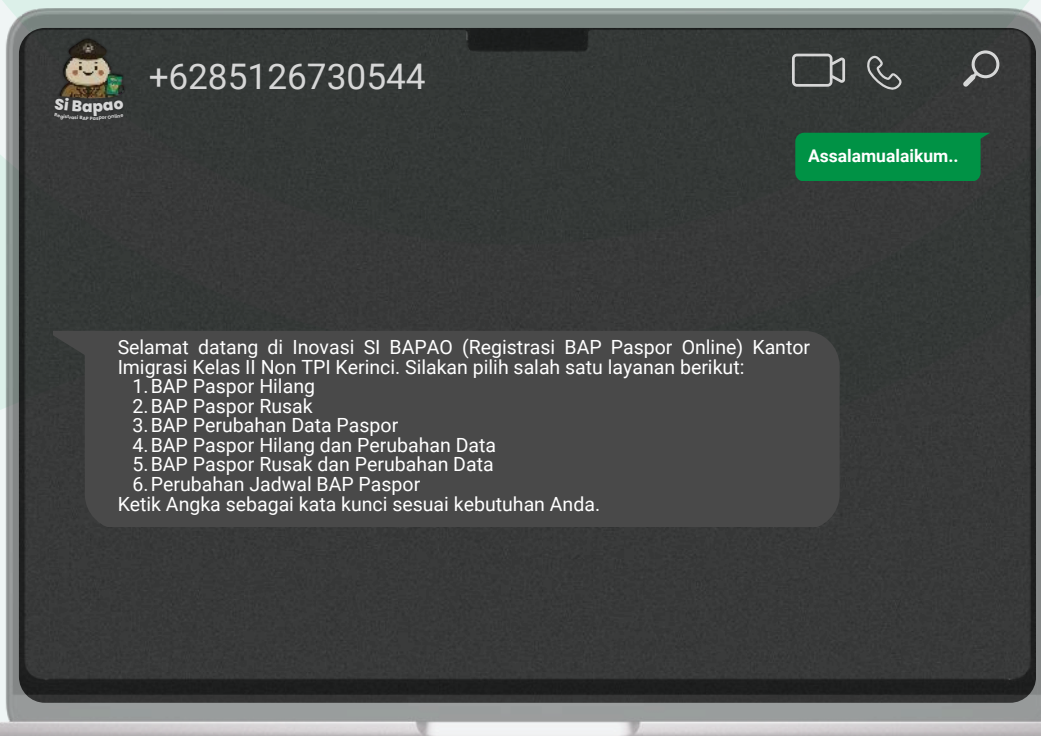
Si Bapao
Registrasi BAP Paspor Online

+6285126730544

Assalamualaikum..

Selamat datang di Inovasi SI BAPAO (Registrasi BAP Paspor Online) Kantor Imigrasi Kelas II Non TPI Kerinci. Silakan pilih salah satu layanan berikut:
1. BAP Paspor Hilang
2. BAP Paspor Rusak
3. BAP Perubahan Data Paspor
4. BAP Paspor Hilang dan Perubahan Data
5. BAP Paspor Rusak dan Perubahan Data
6. Perubahan Jadwal BAP Paspor
Ketik Angka sebagai kata kunci sesuai kebutuhan Anda.